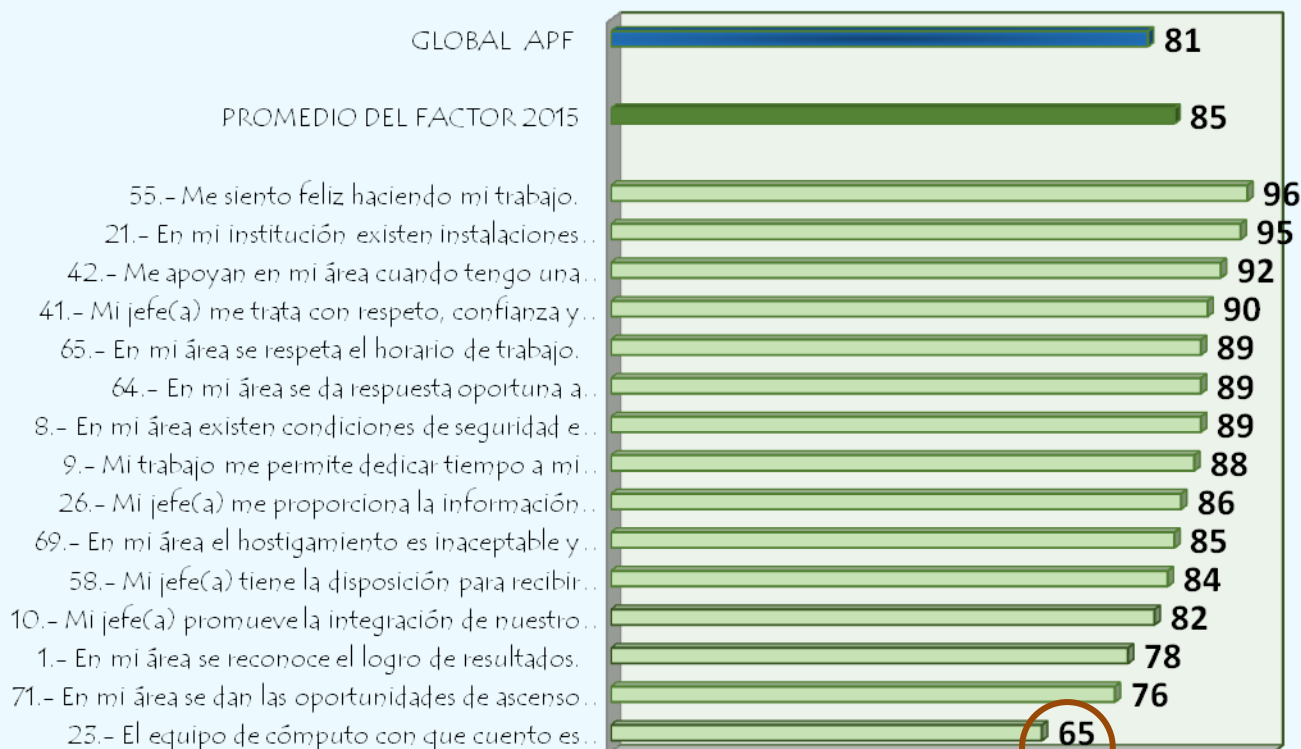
GLOBAL APF 81

PROMEDIO DEL FACTOR 2015 85

55.- Me siento feliz haciendo mi trabajo. 96
21.- En mi institución existen instalaciones... 95
42.- Me apoyan en mi área cuando tengo una... 92
41.- Mi jefe(a) me trata con respeto, confianza y... 90
65.- En mi área se respeta el horario de trabajo. 89
64.- En mi área se da respuesta oportuna a... 89
8.- En mi área existen condiciones de seguridad e... 89
9.- Mi trabajo me permite dedicar tiempo a mi... 88
26.- Mi jefe(a) me proporciona la información... 86
69.- En mi área el hostigamiento es inaceptable y... 85
58.- Mi jefe(a) tiene la disposición para recibir... 84
10.- Mi jefe(a) promueve la integración de nuestro... 82
1.- En mi área se reconoce el logro de resultados. 78
71.- En mi área se dan las oportunidades de ascenso... 76
23.- El equipo de cómputo con que cuento es... 65